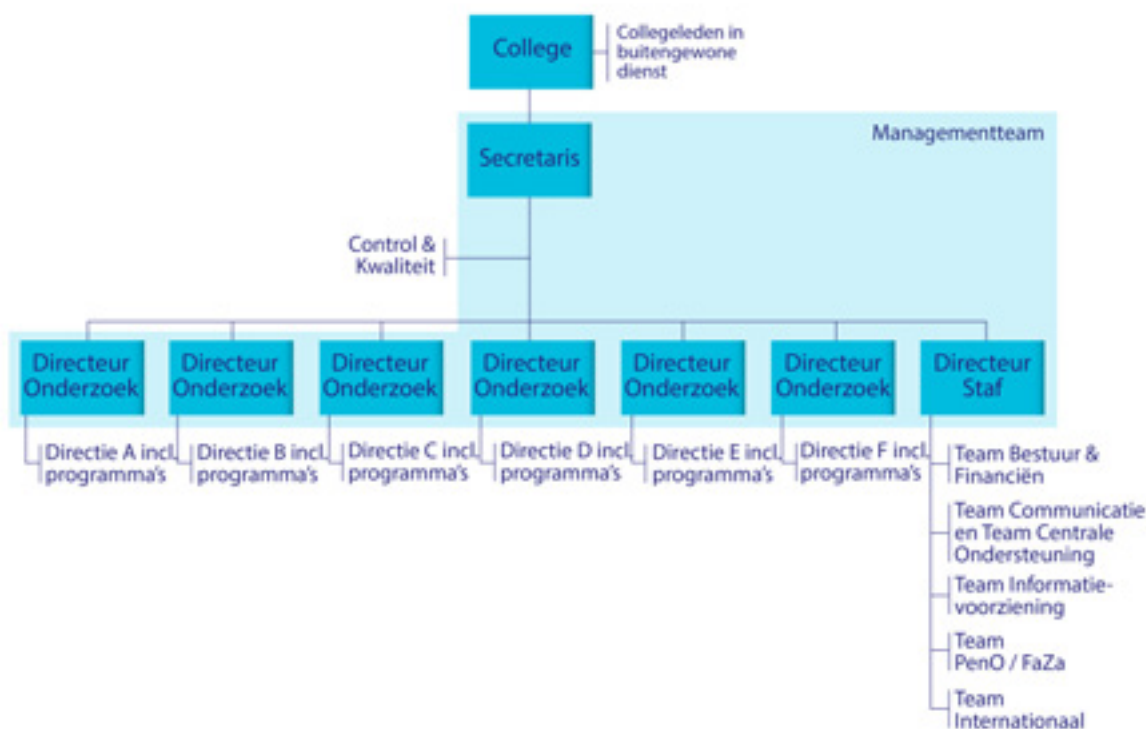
College

Collegeleden in buitengewone dienst

Managementteam

Secretaris

Control & Kwaliteit

Directeur Onderzoek

Directeur Onderzoek

Directeur Onderzoek

Directeur Onderzoek

Directeur Onderzoek

Directeur Onderzoek

Directeur Staf

Directie A incl. programma's

Directie B incl. programma's

Directie C incl. programma's

Directie D incl. programma's

Directie E incl. programma's

Directie F incl. programma's

Team Bestuur & Financiën

Team Communicatie en Team Centrale Ondersteuning

Team Informatievoorziening

Team PenO / FaZa

Team Internationaal